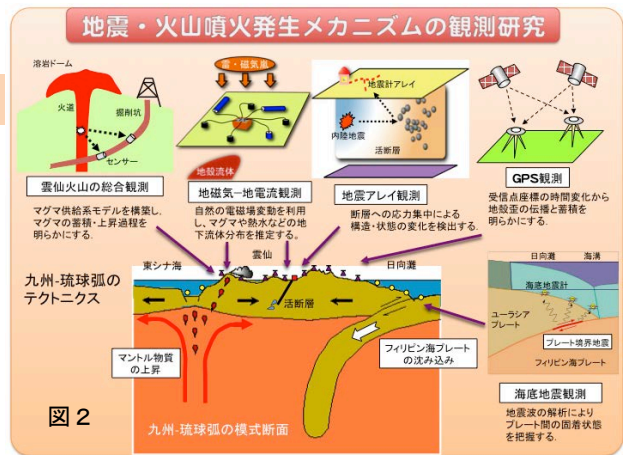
地震・火山噴火発生メカニズムの観測研究

溶岩ドーム
火道
掘削坑
センサー
雲仙火山の総合観測
マグマ供給系モデルを構築し、マグマの蓄積・上昇過程を明らかにする。

電・磁気場
地殻流体
地磁気-地電流観測
自然の電磁場変動を利用し、マグマや熱水などの地下流体分布を推定する。

地震計アレイ
内陸地震
活断層
地震アレイ観測
断層への応力集中による構造・状態の変化を検出する。

GPS観測
受信点座標の時間変化から地殻歪の伝播と蓄積を明らかにする。

九州-琉球弧のテクトニクス
東シナ海
雲仙
日向灘
活断層
マントル物質の上昇
フィリピン海プレートの沈み込み
九州-琉球弧の模式断面
図２

日向灘
海溝
海底地震計
ユーラシアプレート
プレート境界地震
フィリピン海プレート
海底地震観測
地震波の解析によりプレート間の固着状態を把握する。